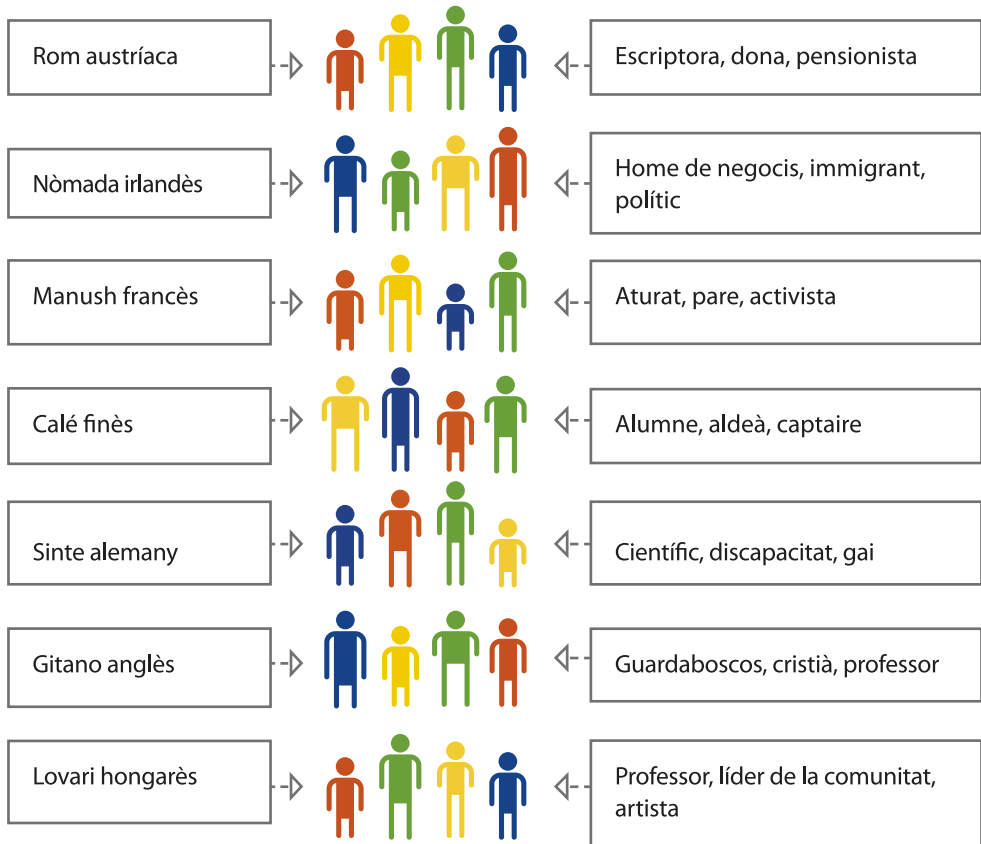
Rom austríaca

Escriptora, dona, pensionista

Nòmada irlandès

Home de negocis, immigrant, polític

Manush francès

Aturat, pare, activista

Calé finès

Alumne, aldeà, captaire

Sinte alemany

Científic, discapacitat, gai

Gitano anglès

Guardaboscos, cristià, professor

Lovari hongarès

Professor, líder de la comunitat, artista